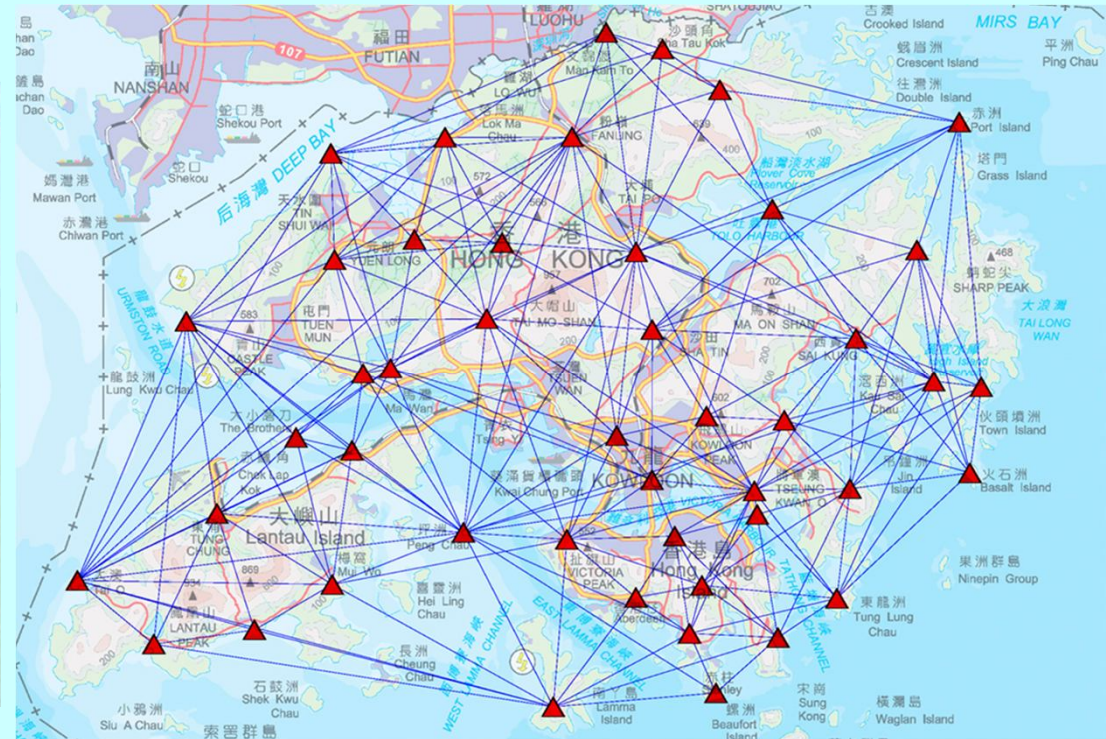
LUOHU
SHATOUJIAO
吉澳
Crooked Island
MIRS BAY
平洲
Ping Chau
福田
FUTIAN
107
南山
NANSHAN
沙頭角
Sha Tau Kok
文錦渡
Man Kam To
蛾眉洲
Crescent Island
往灣洲
Double Island
羅湖
LO WU
落馬洲
Lok Ma Chau
粉嶺
FANLING
赤洲
Port Island
蛇口港
Shekou Port
蛇口
Shekou
后海灣 DEEP BAY
船灣淡水湖
Plover Cove Reservoir
塔門
Grass Island
媽灣港
Mawan Port
赤灣港
Chiwan Port
天水圍
TIN SHUI WAI
大埔
TAI PO
吐露港
TOLO HARBOUR
元朗
YUEN LONG
香港
HONG KONG
468
蚺蛇尖
SHARP PEAK
大帽山
TAI MO SHAN
702
馬鞍山
MA ON SHAN
大浪灣
TAI LONG WAN
龍鼓水道
URMSTON ROAD
屯門
TUEN MUN
583
CASTLE PEAK
沙田
SHA TIN
西貢
SAI KUNG
龍鼓洲
Lung Kwu Chau
荃灣
TSUEN WAN
滘西洲
Kau Sai Chau
大小磨刀
The Brothers
馬灣
Ma Wan
青衣
Tsing Yi
火Q]頭洲
Town Island
赤鱲角
Chek Lap Kok
葵涌貨櫃碼頭
Kwai Chung Port
九龍
KOWLOON
KOWLOON PEAK
將軍澳
TSEUNG KWAN O
佛堂門
Jin Island
火石洲
Basalt Island
大嶼山
Lantau Island
東涌
TUNG CHUNG
坪洲
Peng Chau
扯旗山
VICTORIA PEAK
香港島
Hong Kong Island
869
梅窩
Mui Wo
果洲群島
Ninepin Group
大澳
Tai O
鳳凰山
LANTAU PEAK
喜靈洲
Hei Ling Chau
東龍洲
Tung Lung Chau
長洲
Cheung Chau
西博寮海峽
WEST LAMMA CHANNEL
東博寮海峽
EAST LAMMA CHANNEL
Aberdeen
佛堂門
TATHONG CHANNEL
石鼓洲
Shek Kwu Chau
南丫島
Lamma Island
Stanley
宋崗
Sung Kong
橫瀾島
Waglan Island
小鴉洲
Siu A Chau
索罟群島
螺洲
Beaufort Island
200